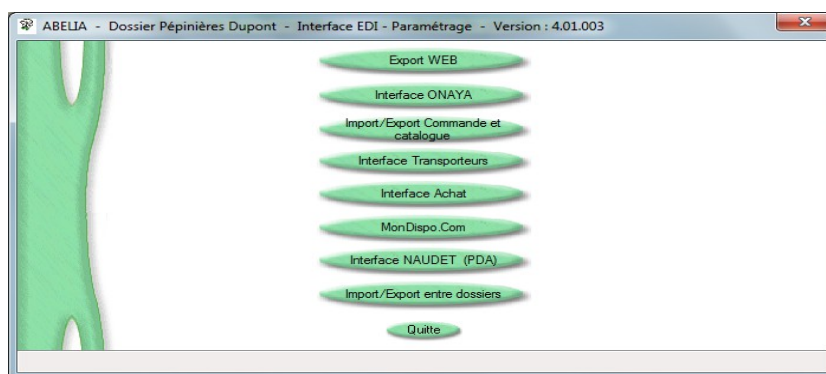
ABELIA - Dossier Pépinières Dupont - Interface EDI - Paramétrage - Version : 4.01.003

Export WEB

Interface ONAYA

Import/Export Commande et catalogue

Interface Transporteurs

Interface Achat

MonDispo.Com

Interface NAUDET (PDA)

Import/Export entre dossiers

Quitte